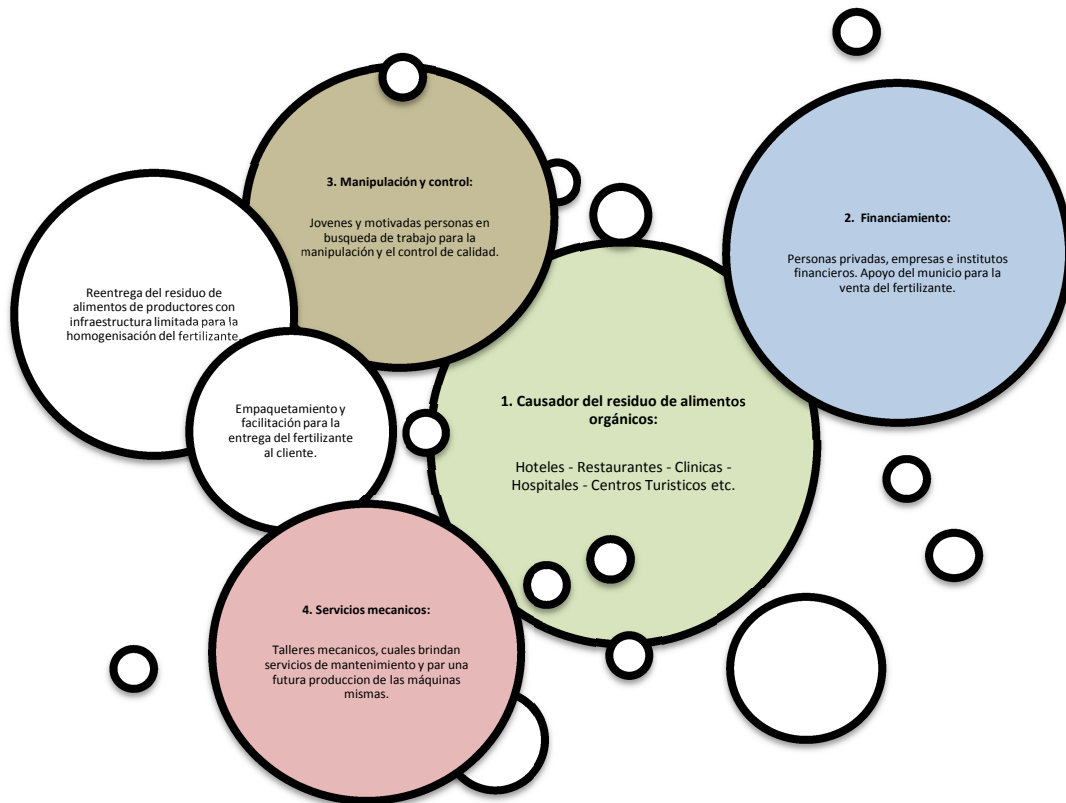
3. Manipulación y control:

Jovenes y motivadas personas en busqueda de trabajo para la manipulación y el control de calidad.

2. Financiamiento:

Personas privadas, empresas e institutos financieros. Apoyo del municio para la venta del fertilizante.

Reentrega del residuo de alimentos de productores con infraestructura limitada para la homogenisación del fertilizante.

Empaquetamiento y facilitación para la entrega del fertilizante al cliente.

1. Causador del residuo de alimentos orgánicos:

Hoteles - Restaurantes - Clinicas - Hospitales - Centros Turisticos etc.

4. Servicios mecanicos:

Talleres mecanicos, cuales brindan servicios de mantenimiento y par una futura produccion de las máquinas mismas.